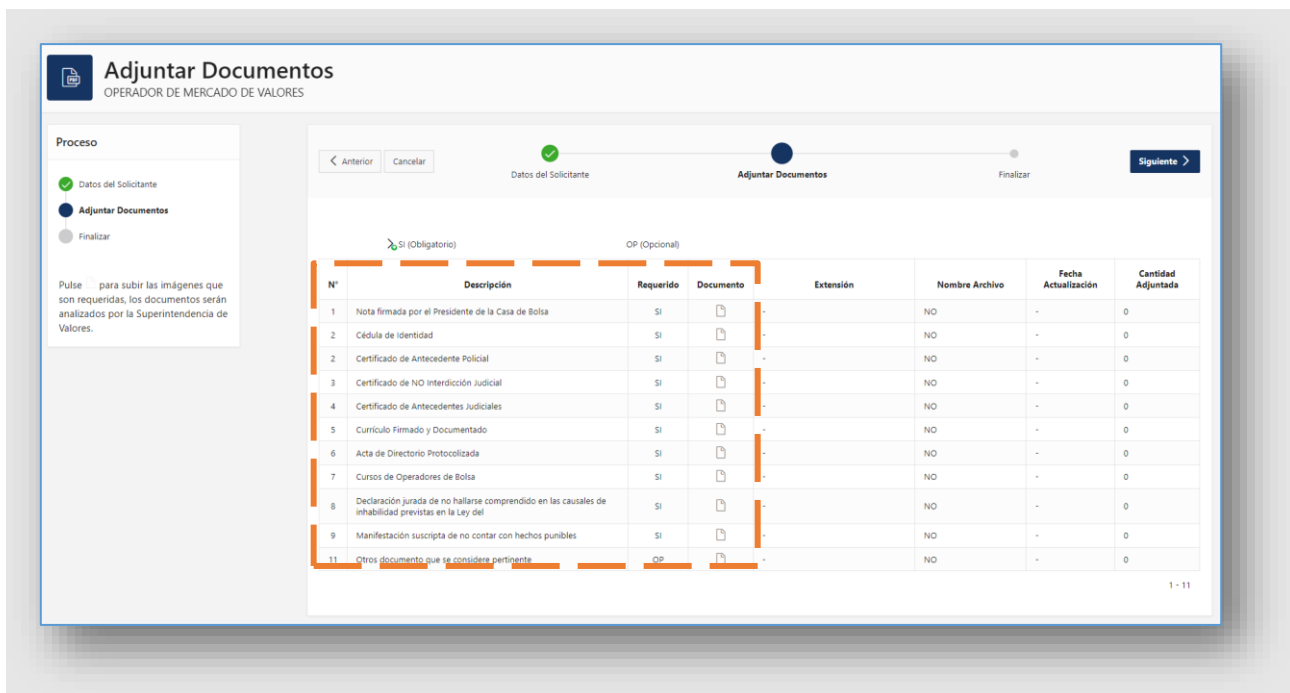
Adjuntar Documentos
OPERADOR DE MERCADO DE VALORES

Proceso

Datos del Solicitante
Adjuntar Documentos
Finalizar

Pulse para subir las imágenes que son requeridas, los documentos serán analizados por la Superintendencia de Valores.

< Anterior   Cancelar

Datos del Solicitante   Adjuntar Documentos   Finalizar

Siguiente >

SI (Obligatorio)   OP (Opcional)

| N° | Descripción | Requerido | Documento | Extensión | Nombre Archivo | Fecha Actualización | Cantidad Adjuntada |
|---|---|---|---|---|---|---|---|
| 1 | Nota firmada por el Presidente de la Casa de Bolsa | SI | | - | NO | - | 0 |
| 2 | Cédula de Identidad | SI | | - | NO | - | 0 |
| 2 | Certificado de Antecedente Policial | SI | | - | NO | - | 0 |
| 3 | Certificado de NO Interdicción Judicial | SI | | - | NO | - | 0 |
| 4 | Certificado de Antecedentes Judiciales | SI | | - | NO | - | 0 |
| 5 | Currículo Firmado y Documentado | SI | | - | NO | - | 0 |
| 6 | Acta de Directorio Protocolizada | SI | | - | NO | - | 0 |
| 7 | Cursos de Operadores de Bolsa | SI | | - | NO | - | 0 |
| 8 | Declaración jurada de no hallarse comprendido en las causales de inhabilidad previstas en la Ley del | SI | | - | NO | - | 0 |
| 9 | Manifestación suscripta de no contar con hechos punibles | SI | | - | NO | - | 0 |
| 11 | Otros documento que se considere pertinente | OP | | - | NO | - | 0 |

1 - 11